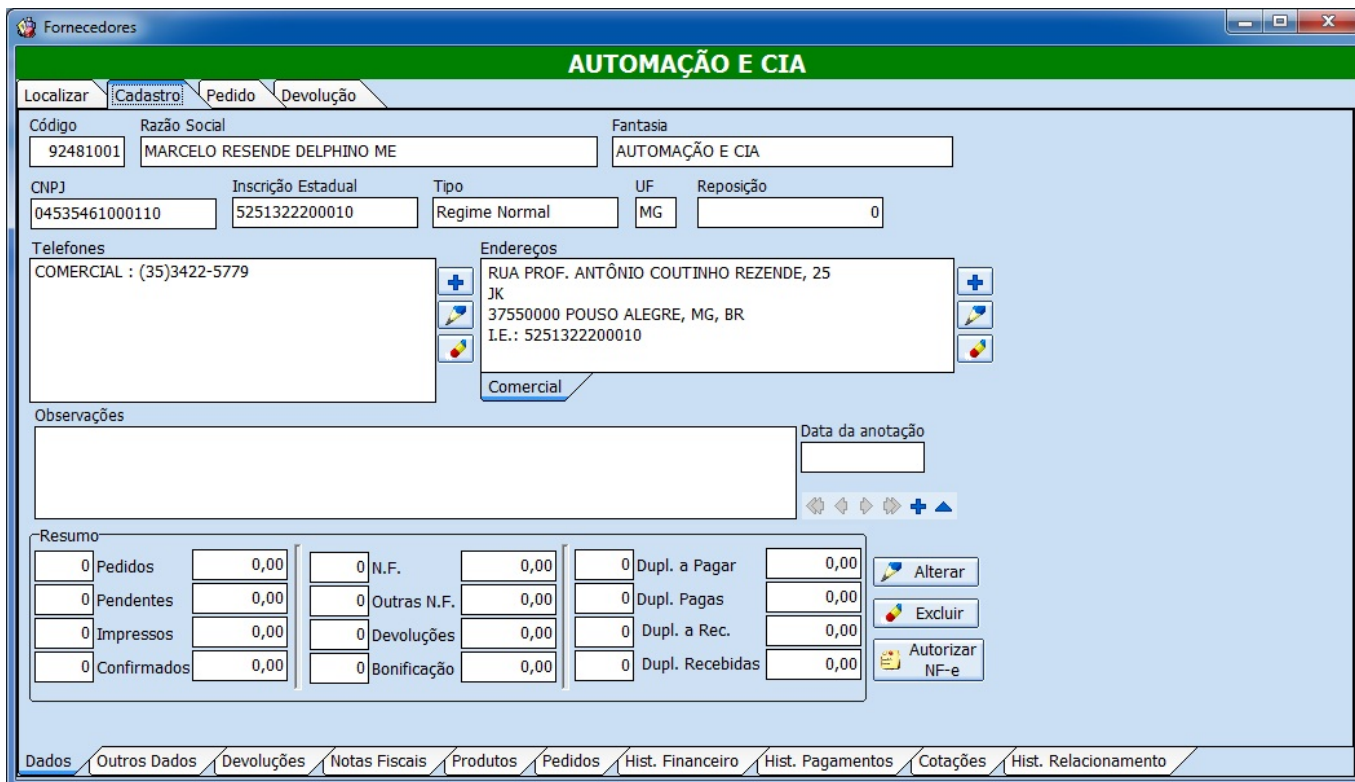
Fornecedores

AUTOMAÇÃO E CIA

Localizar | Cadastro | Pedido | Devolução

Código
92481001

Razão Social
MARCELO RESENDE DELPHINO ME

Fantasia
AUTOMAÇÃO E CIA

CNPJ
04535461000110

Inscrição Estadual
5251322200010

Tipo
Regime Normal

UF
MG

Reposição
0

Telefones
COMERCIAL : (35)3422-5779

Endereços
RUA PROF. ANTÔNIO COUTINHO REZENDE, 25
JK
37550000 POUSO ALEGRE, MG, BR
I.E.: 5251322200010

Comercial

Observações

Data da anotação

Resumo

| | | | | | | | |
|---|---|---|---|---|---|---|---|
| 0 | Pedidos | 0,00 | 0 | N.F. | 0,00 | 0 | Dupl. a Pagar | 0,00 |
| 0 | Pendentes | 0,00 | 0 | Outras N.F. | 0,00 | 0 | Dupl. Pagas | 0,00 |
| 0 | Impressos | 0,00 | 0 | Devoluções | 0,00 | 0 | Dupl. a Rec. | 0,00 |
| 0 | Confirmados | 0,00 | 0 | Bonificação | 0,00 | 0 | Dupl. Recebidas | 0,00 |

Alterar
Excluir
Autorizar NF-e

Dados | Outros Dados | Devoluções | Notas Fiscais | Produtos | Pedidos | Hist. Financeiro | Hist. Pagamentos | Cotações | Hist. Relacionamento